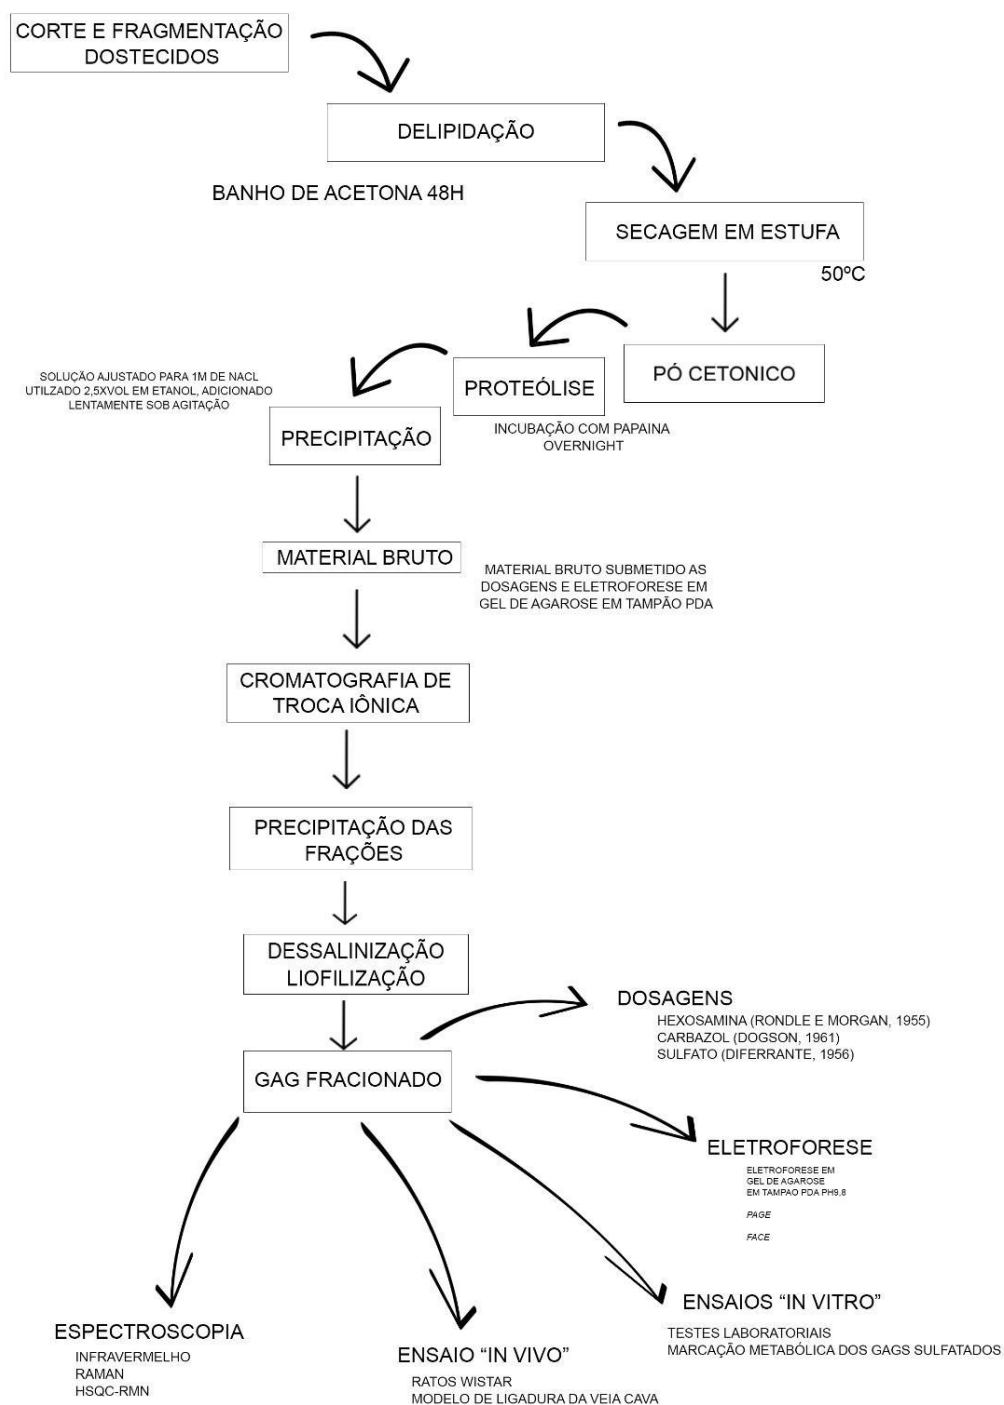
CORTE E FRAGMENTAÇÃO DOSTECIDOS

DELIPIDAÇÃO

BANHO DE ACETONA 48H

SECAGEM EM ESTUFA

50ºC

PÓ CETONICO

PROTEÓLISE

INCUBAÇÃO COM PAPAINA OVERNIGHT

SOLUÇÃO AJUSTADO PARA 1M DE NACL UTILZADO 2,5XVOL EM ETANOL, ADICIONADO LENTAMENTE SOB AGITAÇÃO

PRECIPITAÇÃO

MATERIAL BRUTO

MATERIAL BRUTO SUBMETIDO AS DOSAGENS E ELETROFORESE EM GEL DE AGAROSE EM TAMPÃO PDA

CROMATOGRAFIA DE TROCA IÔNICA

PRECIPITAÇÃO DAS FRAÇÕES

DESSALINIZAÇÃO LIOFILIZAÇÃO

GAG FRACIONADO

DOSAGENS
HEXOSAMINA (RONDLE E MORGAN, 1955)
CARBAZOL (DOGSON, 1961)
SULFATO (DIFERRANTE, 1956)

ELETROFORESE
ELETROFORESE EM GEL DE AGAROSE EM TAMPAO PDA PH9,8
PAGE
FACE

ESPECTROSCOPIA
INFRAVERMELHO
RAMAN
HSQC-RMN

ENSAIO "IN VIVO"
RATOS WISTAR
MODELO DE LIGADURA DA VEIA CAVA

ENSAIOS "IN VITRO"
TESTES LABORATORIAIS
MARCAÇÃO METABÓLICA DOS GAGS SULFATADOS